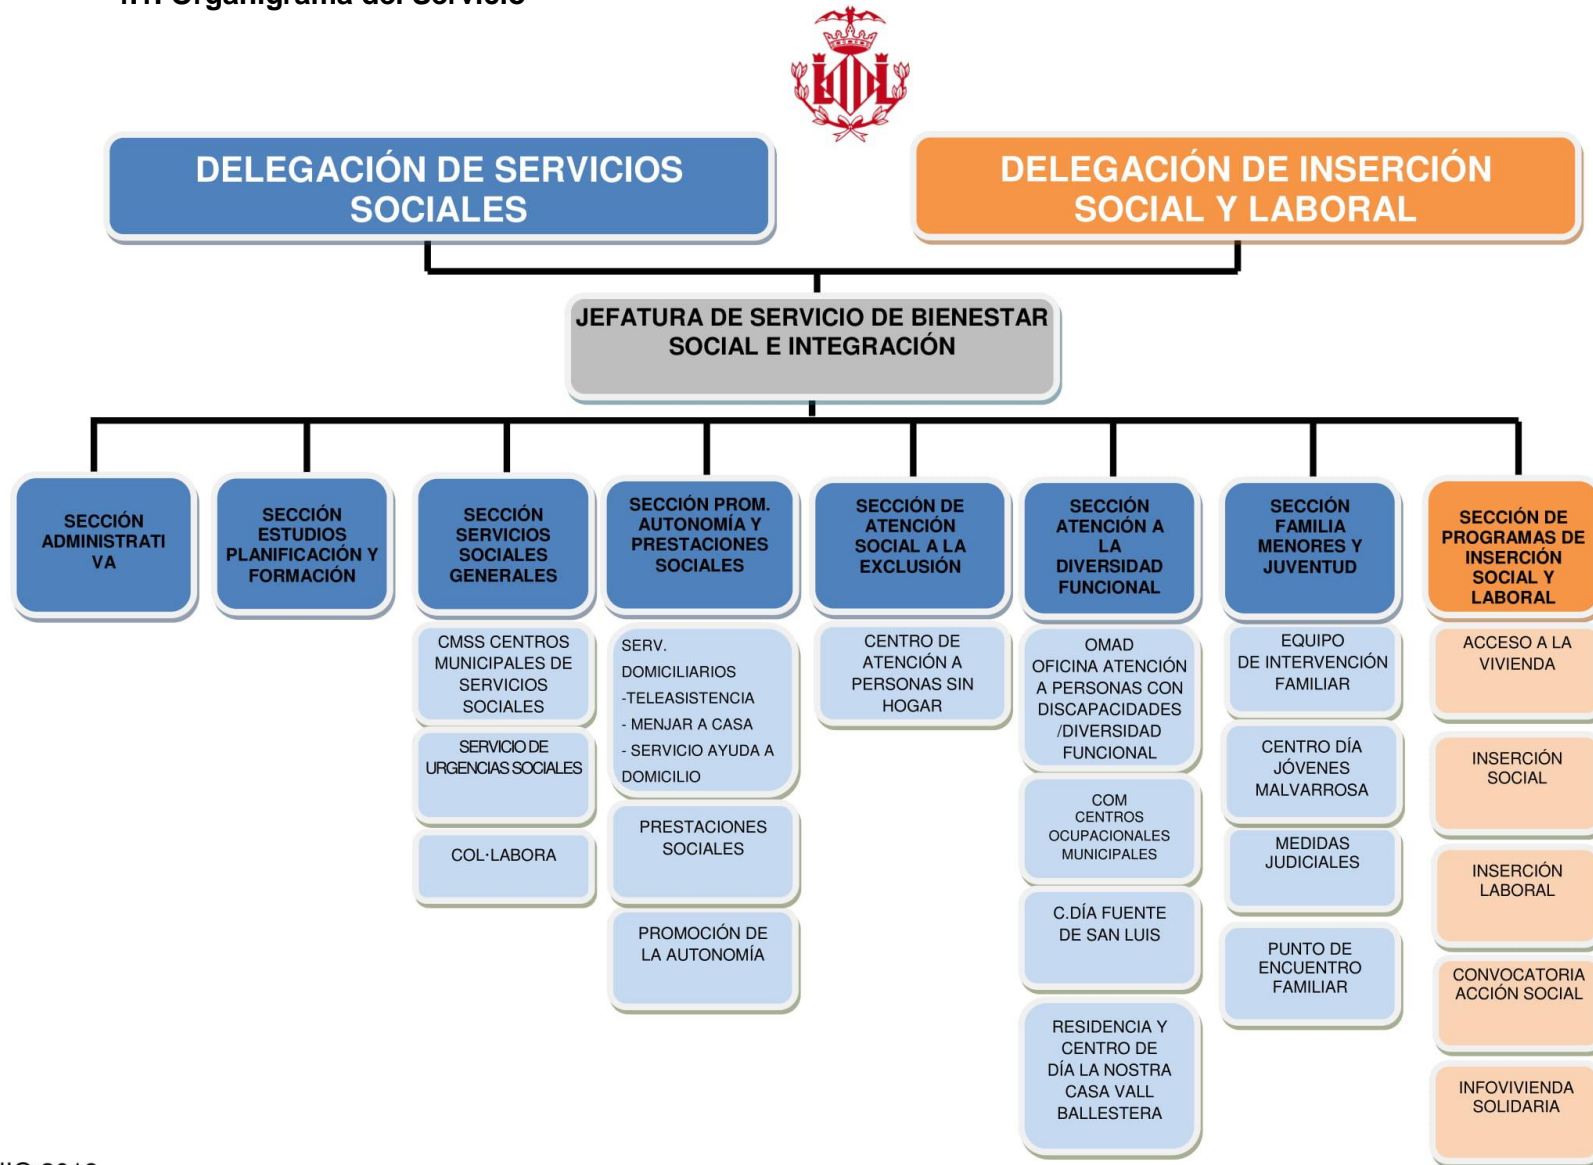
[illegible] Organigrama del Servicio

DELEGACIÓN DE SERVICIOS SOCIALES

DELEGACIÓN DE INSERCIÓN SOCIAL Y LABORAL

JEFATURA DE SERVICIO DE BIENESTAR SOCIAL E INTEGRACIÓN

SECCIÓN ADMINISTRATIVA

SECCIÓN ESTUDIOS PLANIFICACIÓN Y FORMACIÓN

SECCIÓN SERVICIOS SOCIALES GENERALES

CMSS CENTROS MUNICIPALES DE SERVICIOS SOCIALES

SERVICIO DE URGENCIAS SOCIALES

COL·LABORA

SECCIÓN PROM. AUTONOMÍA Y PRESTACIONES SOCIALES

SERV. DOMICILIARIOS
-TELEASISTENCIA
- MENJAR A CASA
- SERVICIO AYUDA A DOMICILIO

PRESTACIONES SOCIALES

PROMOCIÓN DE LA AUTONOMÍA

SECCIÓN DE ATENCIÓN SOCIAL A LA EXCLUSIÓN

CENTRO DE ATENCIÓN A PERSONAS SIN HOGAR

SECCIÓN ATENCIÓN A LA DIVERSIDAD FUNCIONAL

OMAD OFICINA ATENCIÓN A PERSONAS CON DISCAPACIDADES /DIVERSIDAD FUNCIONAL

COM CENTROS OCUPACIONALES MUNICIPALES

C.DÍA FUENTE DE SAN LUIS

RESIDENCIA Y CENTRO DE DÍA LA NOSTRA CASA VALL BALLESTERA

SECCIÓN FAMILIA MENORES Y JUVENTUD

EQUIPO DE INTERVENCIÓN FAMILIAR

CENTRO DÍA JÓVENES MALVARROSA

MEDIDAS JUDICIALES

PUNTO DE ENCUENTRO FAMILIAR

SECCIÓN DE PROGRAMAS DE INSERCIÓN SOCIAL Y LABORAL

ACCESO A LA VIVIENDA

INSERCIÓN SOCIAL

INSERCIÓN LABORAL

CONVOCATORIA ACCIÓN SOCIAL

INFOVIVIENDA SOLIDARIA

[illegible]